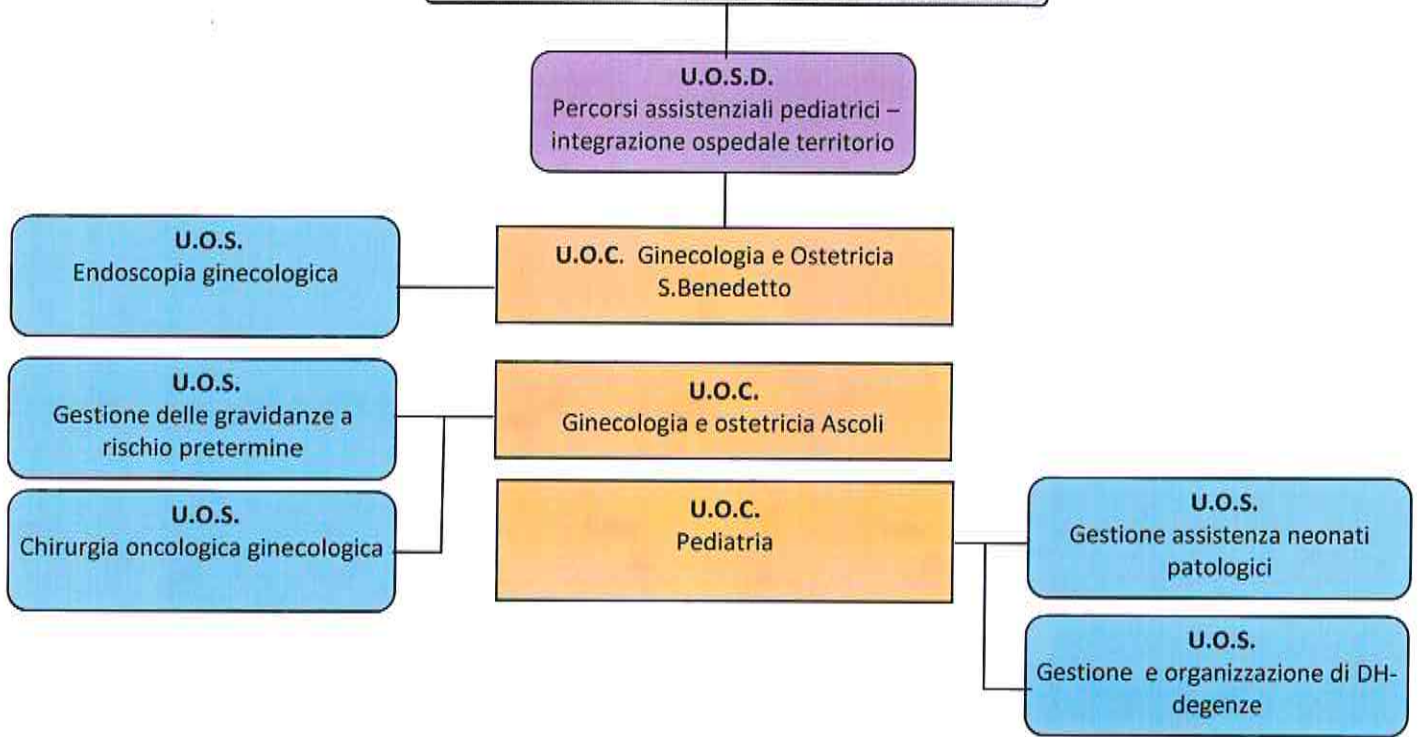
U.O.S.D.
Percorsi assistenziali pediatrici – integrazione ospedale territorio

U.O.S.
Endoscopia ginecologica

U.O.C. Ginecologia e Ostetricia S.Benedetto

U.O.S.
Gestione delle gravidanze a rischio pretermine

U.O.C.
Ginecologia e ostetricia Ascoli

U.O.S.
Chirurgia oncologica ginecologica

U.O.C.
Pediatria

U.O.S.
Gestione assistenza neonati patologici

U.O.S.
Gestione e organizzazione di DH-degenze